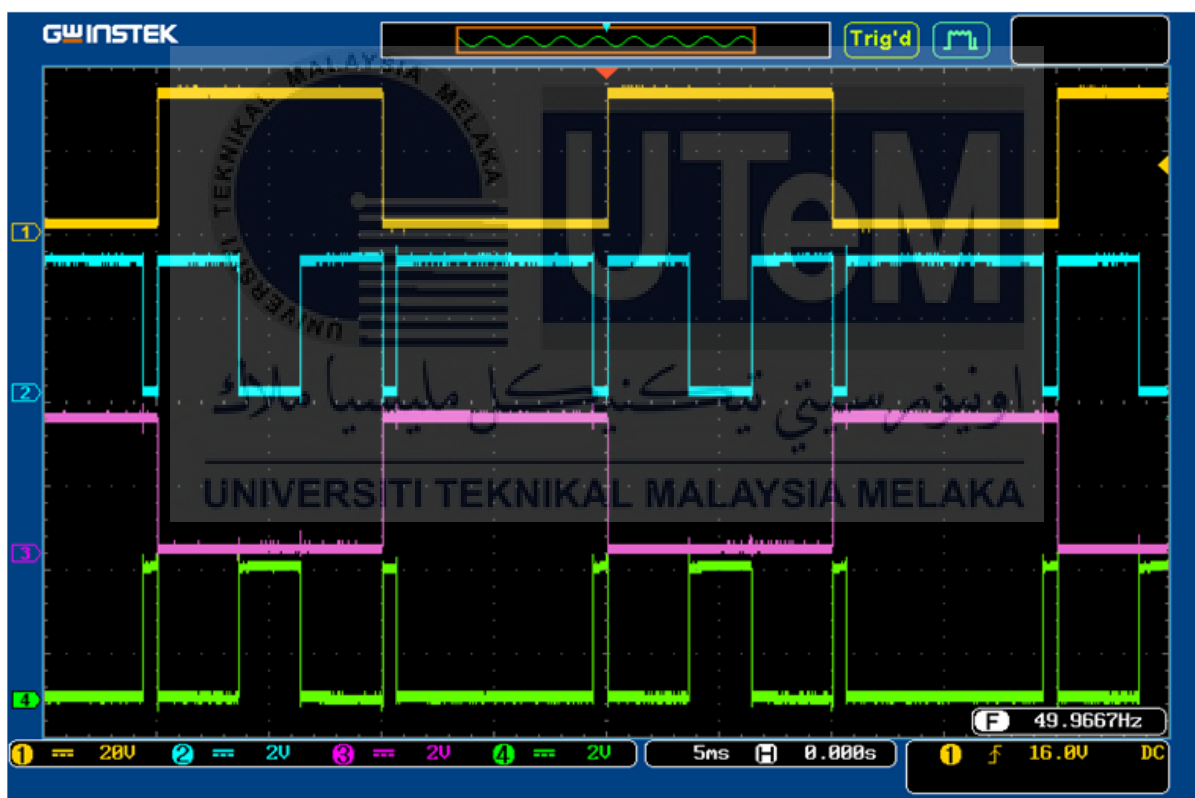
GWINSTEK

Trig'd

UNIVERSITI TEKNIKAL MALAYSIA MELAKA

UTeM

اونيۏرسيتي تيكنيكل مليسيا ملاك

UNIVERSITI TEKNIKAL MALAYSIA MELAKA

1
2
3
4

F 49.9667Hz

1 20V 2 2V 3 2V 4 2V

5ms H 0.000s

1 f 16.0V DC